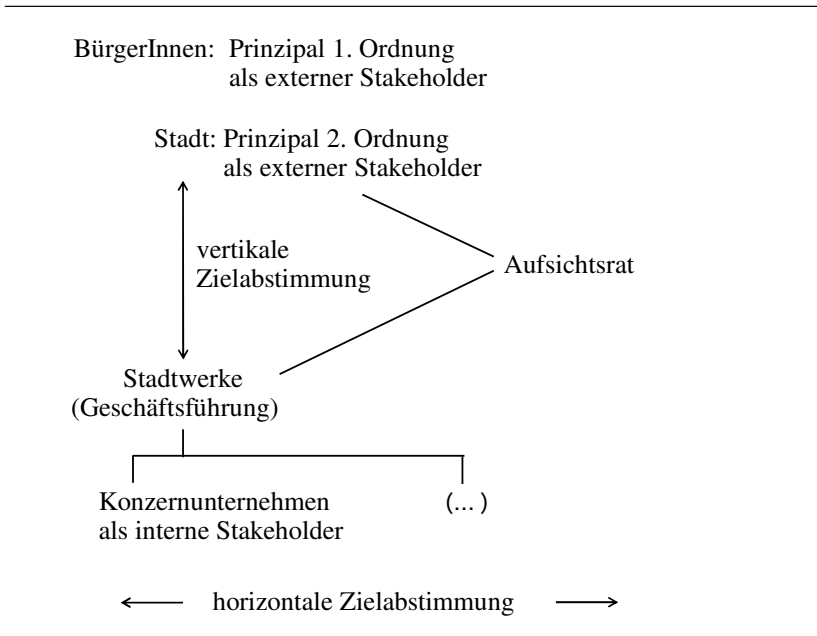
BürgerInnen: Prinzipal 1. Ordnung
als externer Stakeholder

Stadt: Prinzipal 2. Ordnung
als externer Stakeholder

vertikale
Zielabstimmung

Aufsichtsrat

Stadtwerke
(Geschäftsführung)

Konzernunternehmen
als interne Stakeholder

(... )

horizontale Zielabstimmung